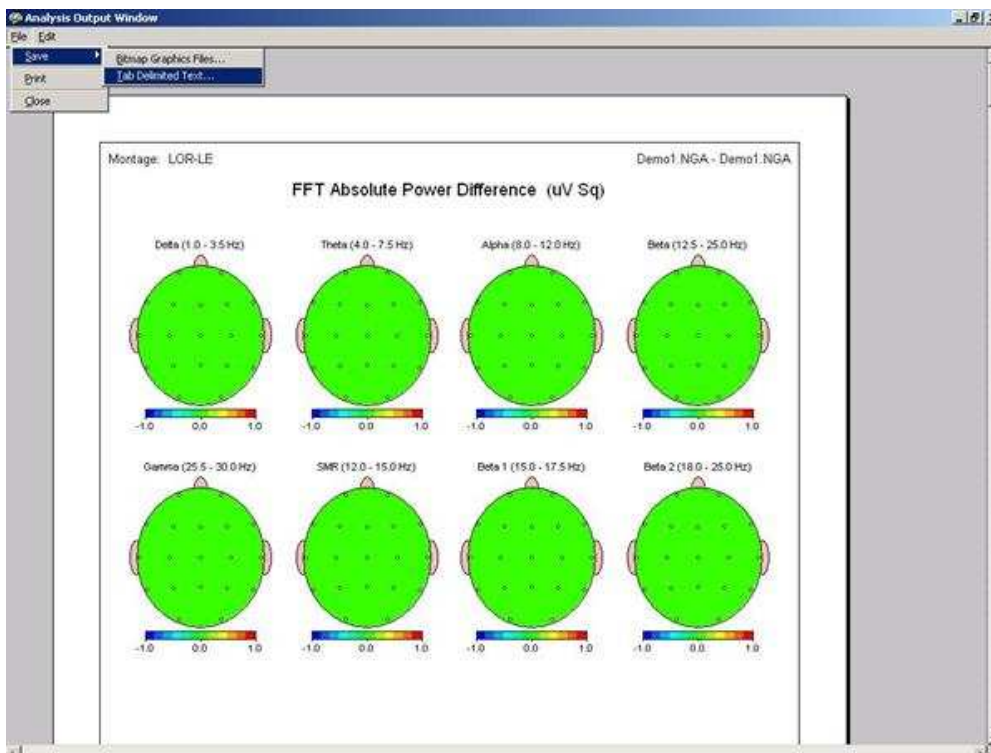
Analysis Output Window

File Edit

Save

Print

Close

Bitmap Graphics Files...

Tab Delimited Text...

Montage: LOR-LE

Demo1.NGA - Demo1.NGA

FFT Absolute Power Difference (uV Sq)

Delta (1.0 - 3.5 Hz)

-1.0 0.0 1.0

Theta (4.0 - 7.5 Hz)

-1.0 0.0 1.0

Alpha (8.0 - 12.0 Hz)

-1.0 0.0 1.0

Beta (12.5 - 25.0 Hz)

-1.0 0.0 1.0

Gamma (25.5 - 30.0 Hz)

-1.0 0.0 1.0

SMR (12.0 - 15.0 Hz)

-1.0 0.0 1.0

Beta 1 (15.0 - 17.5 Hz)

-1.0 0.0 1.0

Beta 2 (18.0 - 25.0 Hz)

-1.0 0.0 1.0